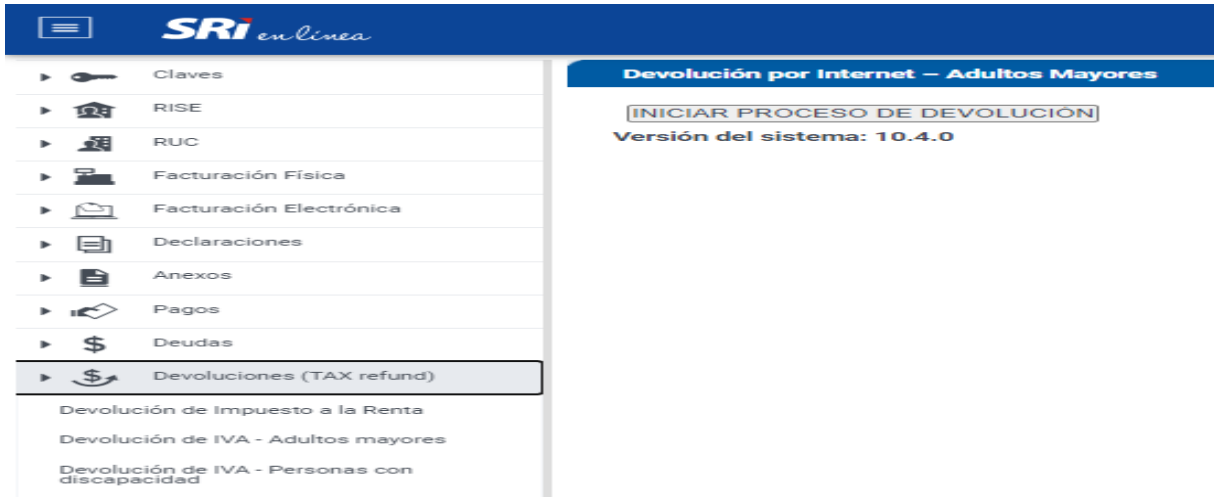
SRi en línea

Claves
RISE
RUC
Facturación Física
Facturación Electrónica
Declaraciones
Anexos
Pagos
Deudas
Devoluciones (TAX refund)
Devolución de Impuesto a la Renta
Devolución de IVA - Adultos mayores
Devolución de IVA - Personas con discapacidad

Devolución por Internet – Adultos Mayores

INICIAR PROCESO DE DEVOLUCIÓN

Versión del sistema: 10.4.0